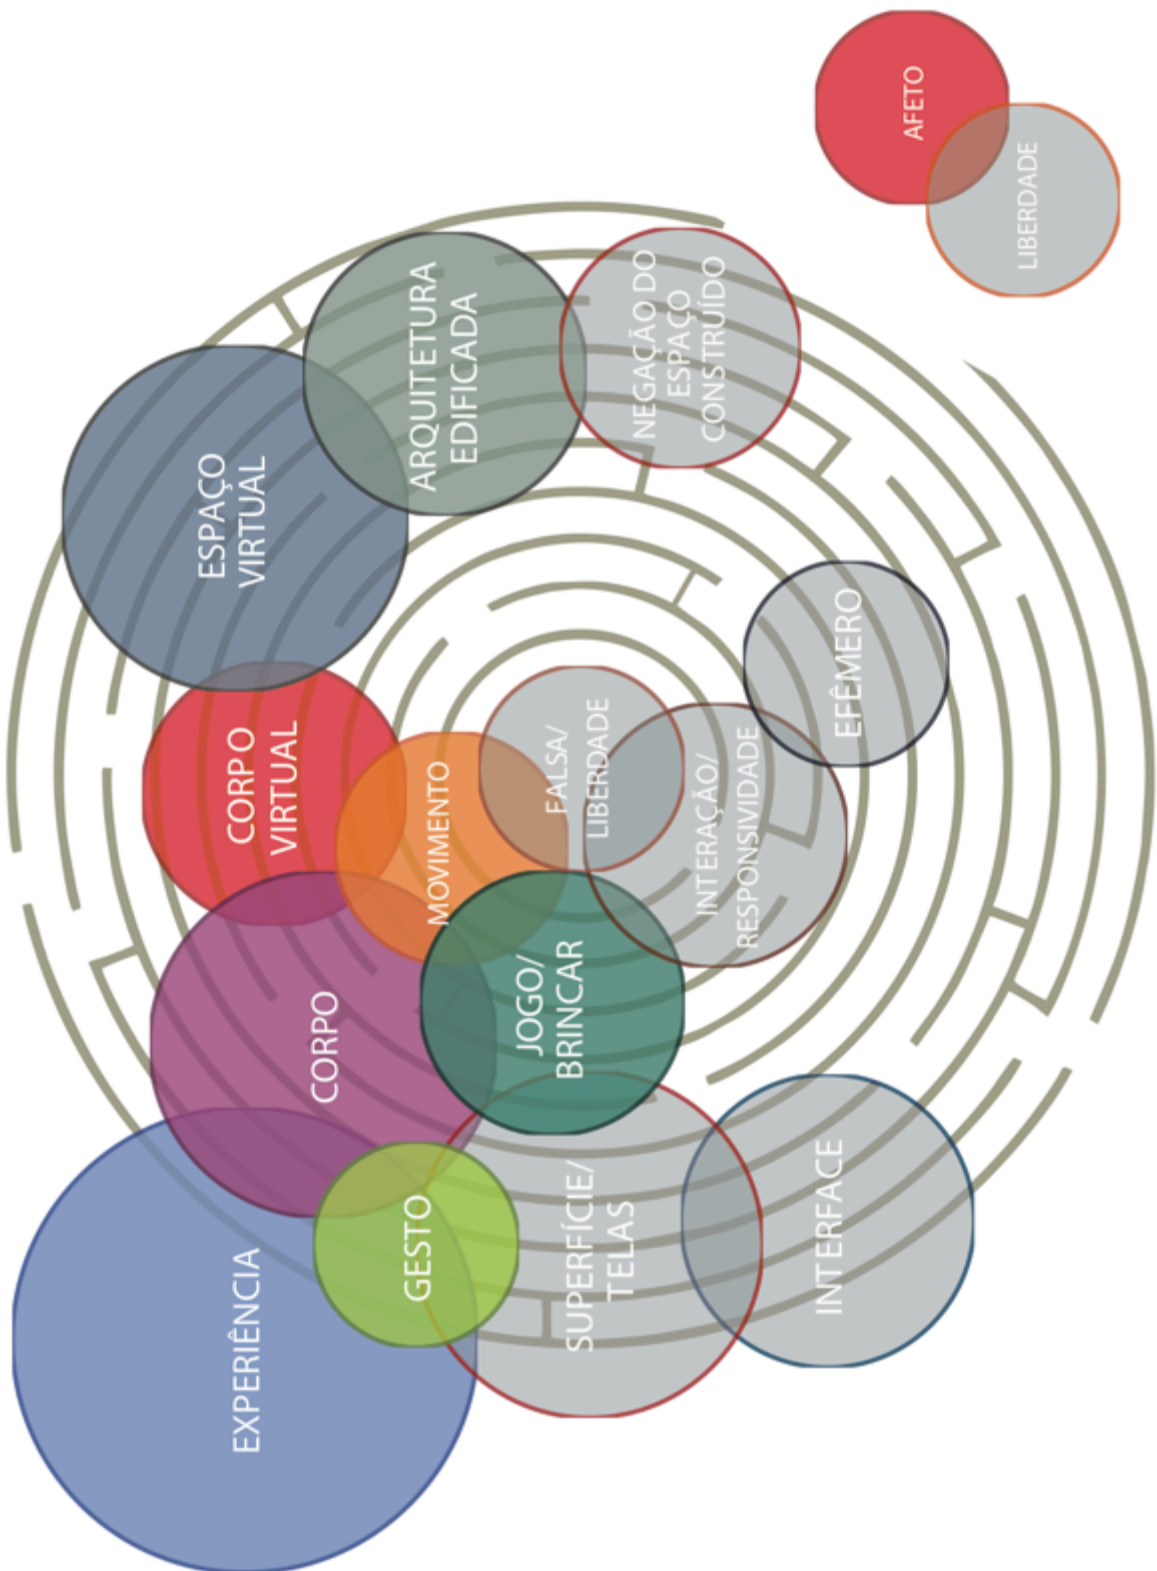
AFETO

LIBERDADE

ESPAÇO VIRTUAL

ARQUITETURA EDIFICADA

NEGAÇÃO DO ESPAÇO CONSTRUÍDO

EFÊMERO

CORPO VIRTUAL

MOVIMENTO

FALSA/ LIBERDADE

INTERAÇÃO/ RESPONSIVIDADE

CORPO

JOGO/ BRINCAR

GESTO

SUPERFÍCIE/ TELAS

INTERFACE

EXPERIÊNCIA